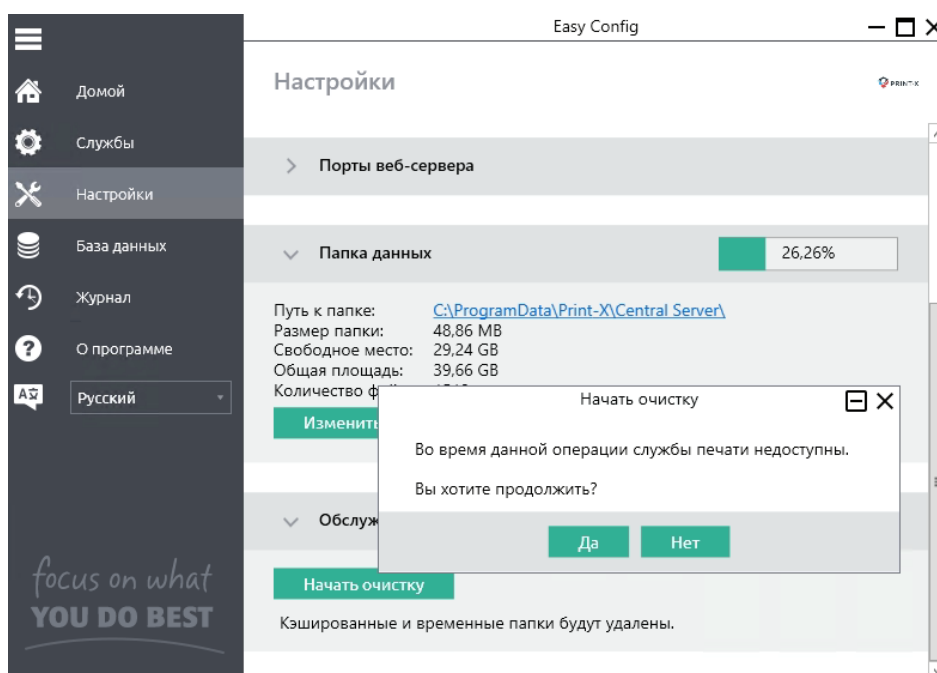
Easy Config

Домой
Службы
Настройки
База данных
Журнал
О программе
Русский

focus on what
YOU DO BEST

Настройки

PRINT-X

Порты веб-сервера

Папка данных
26,26%

Путь к папке: C:\ProgramData\Print-X\Central Server\
Размер папки: 48,86 MB
Свободное место: 29,24 GB
Общая площадь: 39,66 GB
Количество ф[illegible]

Изменить

Обслуж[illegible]

Начать очистку

Кэшированные и временные папки будут удалены.

Начать очистку

Во время данной операции службы печати недоступны.

Вы хотите продолжить?

Да
Нет